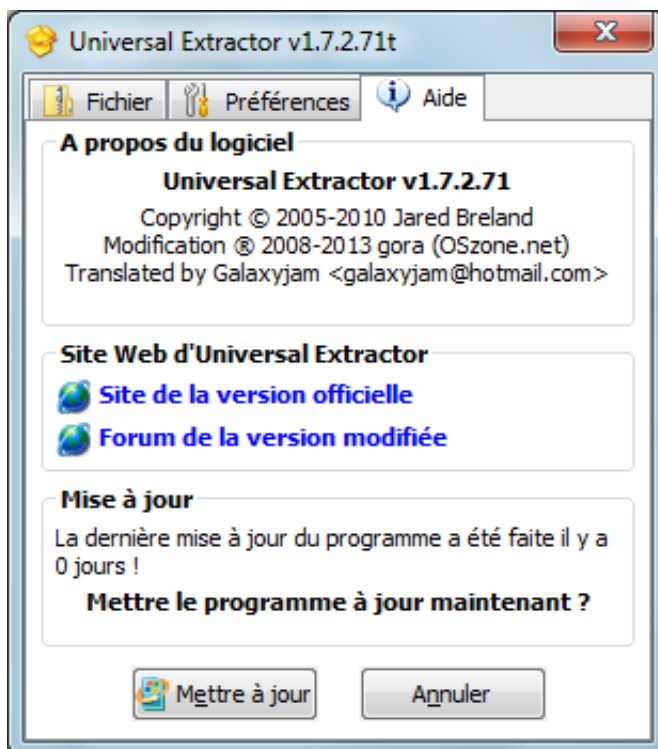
Universal Extractor v1.7.2.71t

Fichier Préférences Aide

A propos du logiciel

Universal Extractor v1.7.2.71

Copyright © 2005-2010 Jared Breland
Modification ® 2008-2013 gora (OSzone.net)
Translated by Galaxyjam <galaxyjam@hotmail.com>

Site Web d'Universal Extractor

Site de la version officielle

Forum de la version modifiée

Mise à jour

La dernière mise à jour du programme a été faite il y a 0 jours !

Mettre le programme à jour maintenant ?

Mettre à jour

Annuler